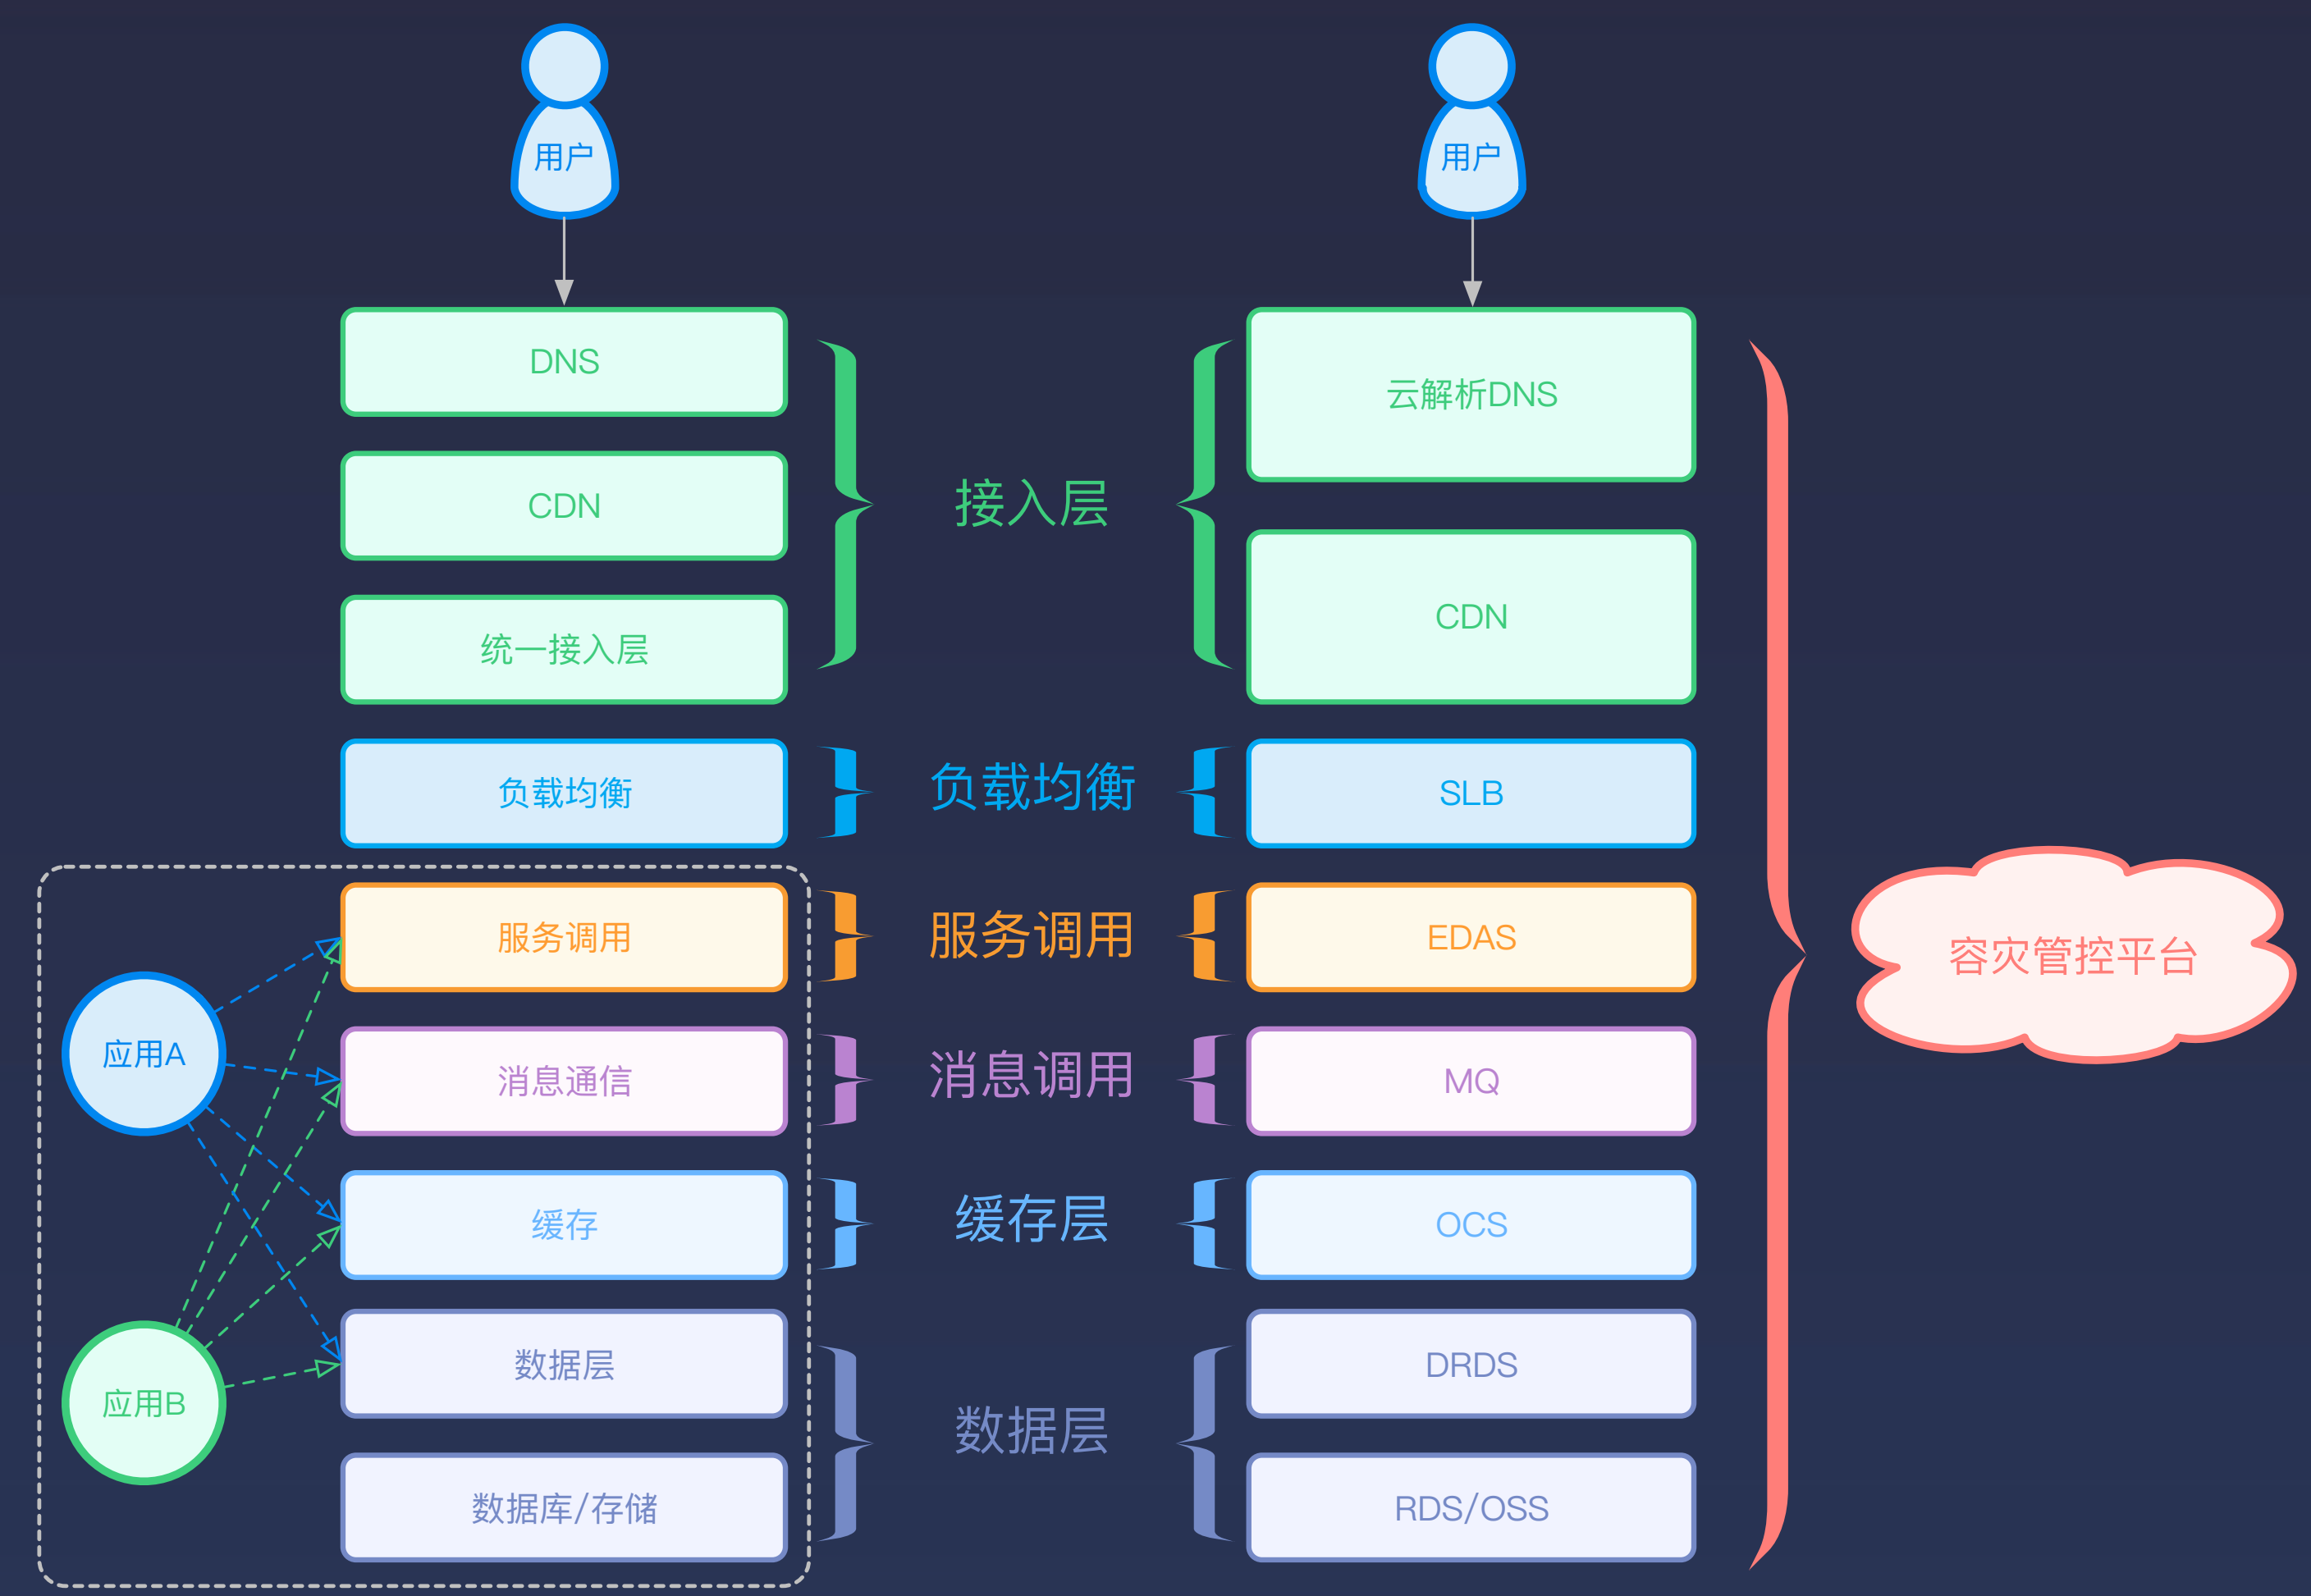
用户

用户

DNS

CDN

统一接入层

接入层

云解析DNS

CDN

负载均衡

负载均衡

SLB

服务调用

服务调用

EDAS

应用A

消息通信

消息调用

MQ

缓存

缓存层

OCS

应用B

数据层

DRDS

数据层

数据库/存储

RDS/OSS

容灾管控平台